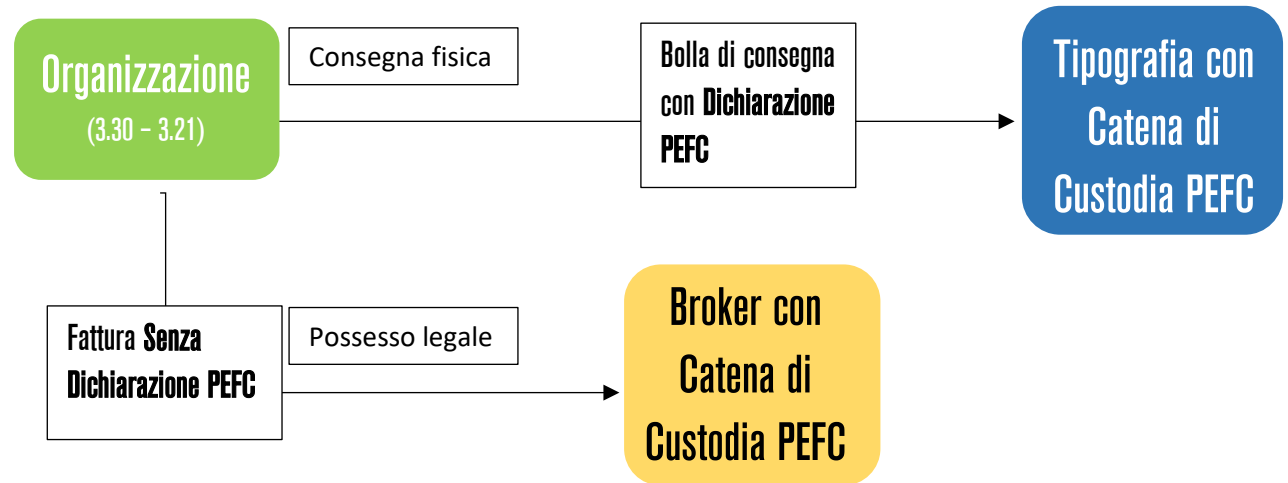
Organizzazione
(3.30 – 3.21)

Consegna fisica

Bolla di consegna con Dichiarazione PEFC

Tipografia con Catena di Custodia PEFC

Fattura Senza Dichiarazione PEFC

Possesso legale

Broker con Catena di Custodia PEFC